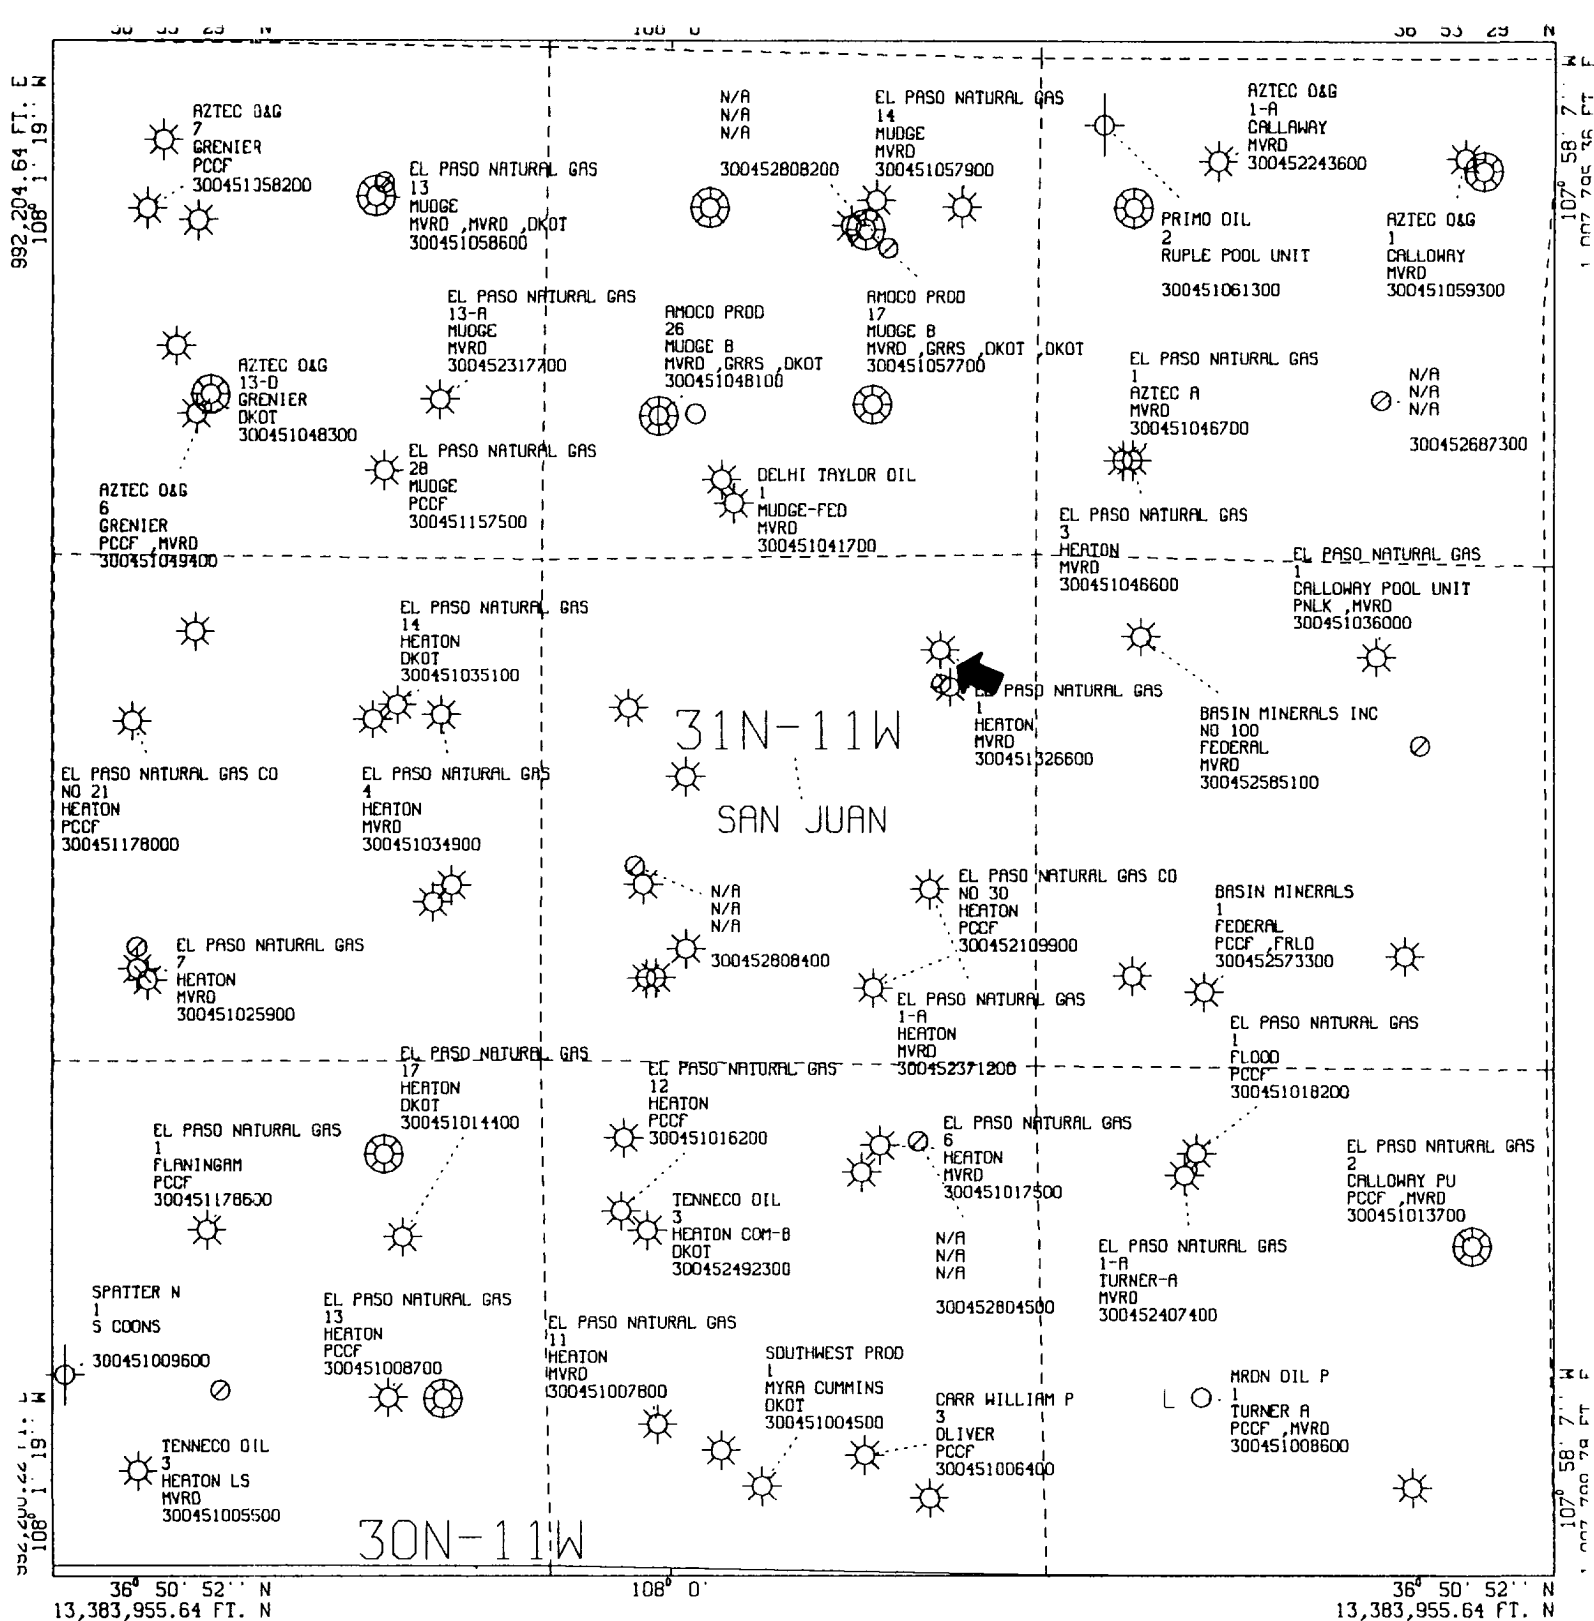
36 53 29 N
108 0
36 53 29 N

992,204.64 FT. E
108° 1' 19"
107° 58' 7"

AZTEC O&G
7
GRENIER
PCCF
300451058200

EL PASO NATURAL GAS
13
MUDGE
MVRD ,MVRD ,DKOT
300451058600

N/A
N/A
N/A

300452808200

EL PASO NATURAL GAS
14
MUDGE
MVRD
300451057900

AZTEC O&G
1-A
CALLAWAY
MVRD
300452243600

PRIMO OIL
2
RUPLE POOL UNIT

300451061300

AZTEC O&G
1
CALLOWAY
MVRD
300451059300

EL PASO NATURAL GAS
13-A
MUDGE
MVRD
300452317700

AMOCO PROD
26
MUDGE B
MVRD ,GRRS ,DKOT
300451048100

AMOCO PROD
17
MUDGE B
MVRD ,GRRS ,DKOT ,DKOT
300451057700

AZTEC O&G
13-D
GRENIER
DKOT
300451048300

EL PASO NATURAL GAS
1
AZTEC A
MVRD
300451046700

N/A
N/A
N/A

300452687300

EL PASO NATURAL GAS
28
MUDGE
PCCF
300451157500

DELHI TAYLOR OIL
1
MUDGE-FED
MVRD
300451041700

AZTEC O&G
6
GRENIER
PCCF ,MVRD
300451049400

EL PASO NATURAL GAS
3
HEATON
MVRD
300451046600

EL PASO NATURAL GAS
1
CALLOWAY POOL UNIT
PNLK ,MVRD
300451036000

EL PASO NATURAL GAS
14
HEATON
DKOT
300451035100

EL PASO NATURAL GAS
1
HEATON
MVRD
300451326600

BASIN MINERALS INC
NO 100
FEDERAL
MVRD
300452585100

31N-11W

SAN JUAN

EL PASO NATURAL GAS CO
NO 21
HEATON
PCCF
300451178000

EL PASO NATURAL GAS
4
HEATON
MVRD
300451034900

N/A
N/A
N/A

300452808400

EL PASO NATURAL GAS CO
NO 30
HEATON
PCCF
300452109900

BASIN MINERALS
1
FEDERAL
PCCF ,FRLD
300452573300

EL PASO NATURAL GAS
7
HEATON
MVRD
300451025900

EL PASO NATURAL GAS
1-A
HEATON
MVRD
300452371200

EL PASO NATURAL GAS
1
FLOOD
PCCF
300451018200

EL PASO NATURAL GAS
17
HEATON
DKOT
300451014400

EL PASO NATURAL GAS
12
HEATON
PCCF
300451016200

EL PASO NATURAL GAS
1
FLANINGAM
PCCF
300451178600

EL PASO NATURAL GAS
6
HEATON
MVRD
300451017500

EL PASO NATURAL GAS
2
CALLOWAY PU
PCCF ,MVRD
300451013700

TENNECO OIL
3
HEATON COM-B
DKOT
300452492300

N/A
N/A
N/A

300452804500

EL PASO NATURAL GAS
1-A
TURNER-A
MVRD
300452407400

SPATTER N
1
S COONS

300451009600

EL PASO NATURAL GAS
13
HEATON
PCCF
300451008700

EL PASO NATURAL GAS
11
HEATON
MVRD
300451007600

SOUTHWEST PROD
1
MYRA CUMMINS
DKOT
300451004500

CARR WILLIAM P
3
OLIVER
PCCF
300451006400

MRON OIL P
1
TURNER A
PCCF ,MVRD
300451008600

TENNECO OIL
3
HEATON LS
MVRD
300451005500

30N-11W

992,200.22 FT. E
108° 1' 19"
107° 58' 7"

36° 50' 52" N
13,383,955.64 FT. N
108° 0'
36° 50' 52" N
13,383,955.64 FT. N